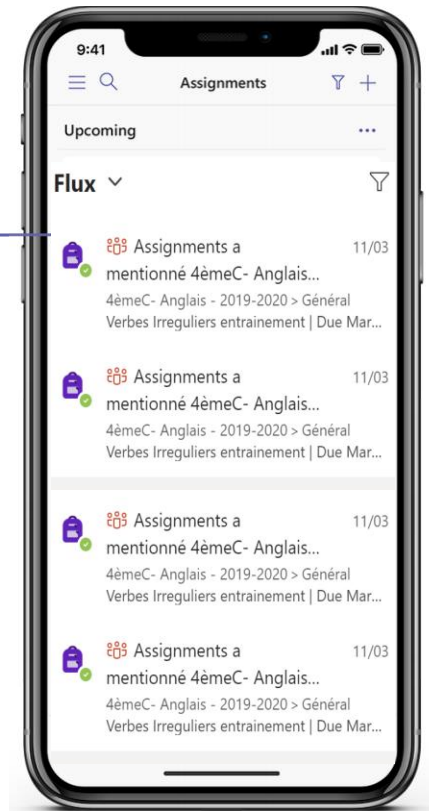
9:41

Assignments

Upcoming ...

Flux

Assignments a mentionné 4èmeC- Anglais... 11/03
4èmeC- Anglais - 2019-2020 > Général
Verbes Irreguliers entrainement | Due Mar...

Assignments a mentionné 4èmeC- Anglais... 11/03
4èmeC- Anglais - 2019-2020 > Général
Verbes Irreguliers entrainement | Due Mar...

Assignments a mentionné 4èmeC- Anglais... 11/03
4èmeC- Anglais - 2019-2020 > Général
Verbes Irreguliers entrainement | Due Mar...

Assignments a mentionné 4èmeC- Anglais... 11/03
4èmeC- Anglais - 2019-2020 > Général
Verbes Irreguliers entrainement | Due Mar...